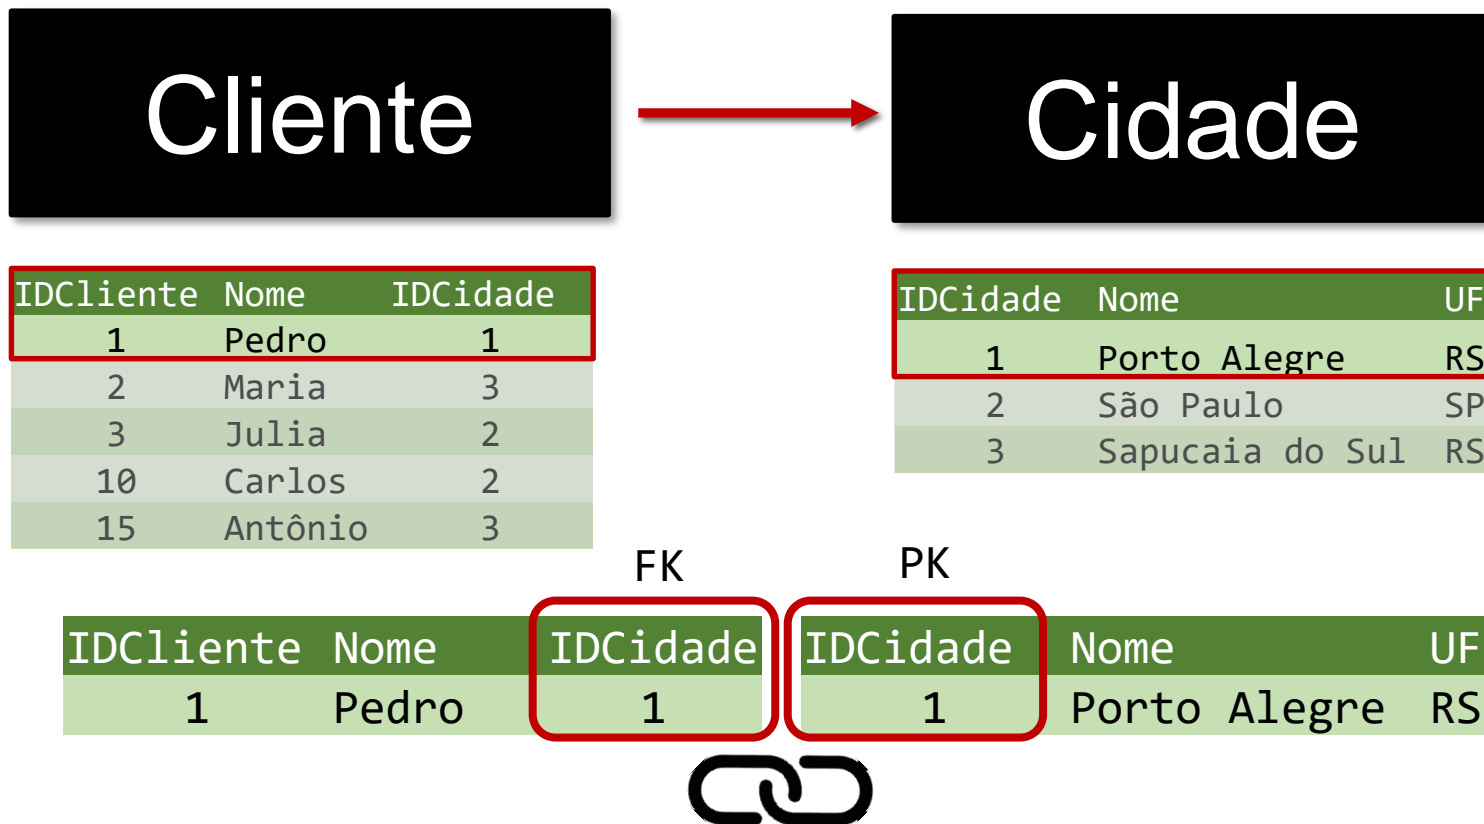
Cliente

Cidade

| IDCliente | Nome | IDCidade |
|---|---|---|
| 1 | Pedro | 1 |
| 2 | Maria | 3 |
| 3 | Julia | 2 |
| 10 | Carlos | 2 |
| 15 | Antônio | 3 |

| IDCidade | Nome | UF |
|---|---|---|
| 1 | Porto Alegre | RS |
| 2 | São Paulo | SP |
| 3 | Sapucaia do Sul | RS |

FK

PK

| IDCliente | Nome | IDCidade | IDCidade | Nome | UF |
|---|---|---|---|---|---|
| 1 | Pedro | 1 | 1 | Porto Alegre | RS |